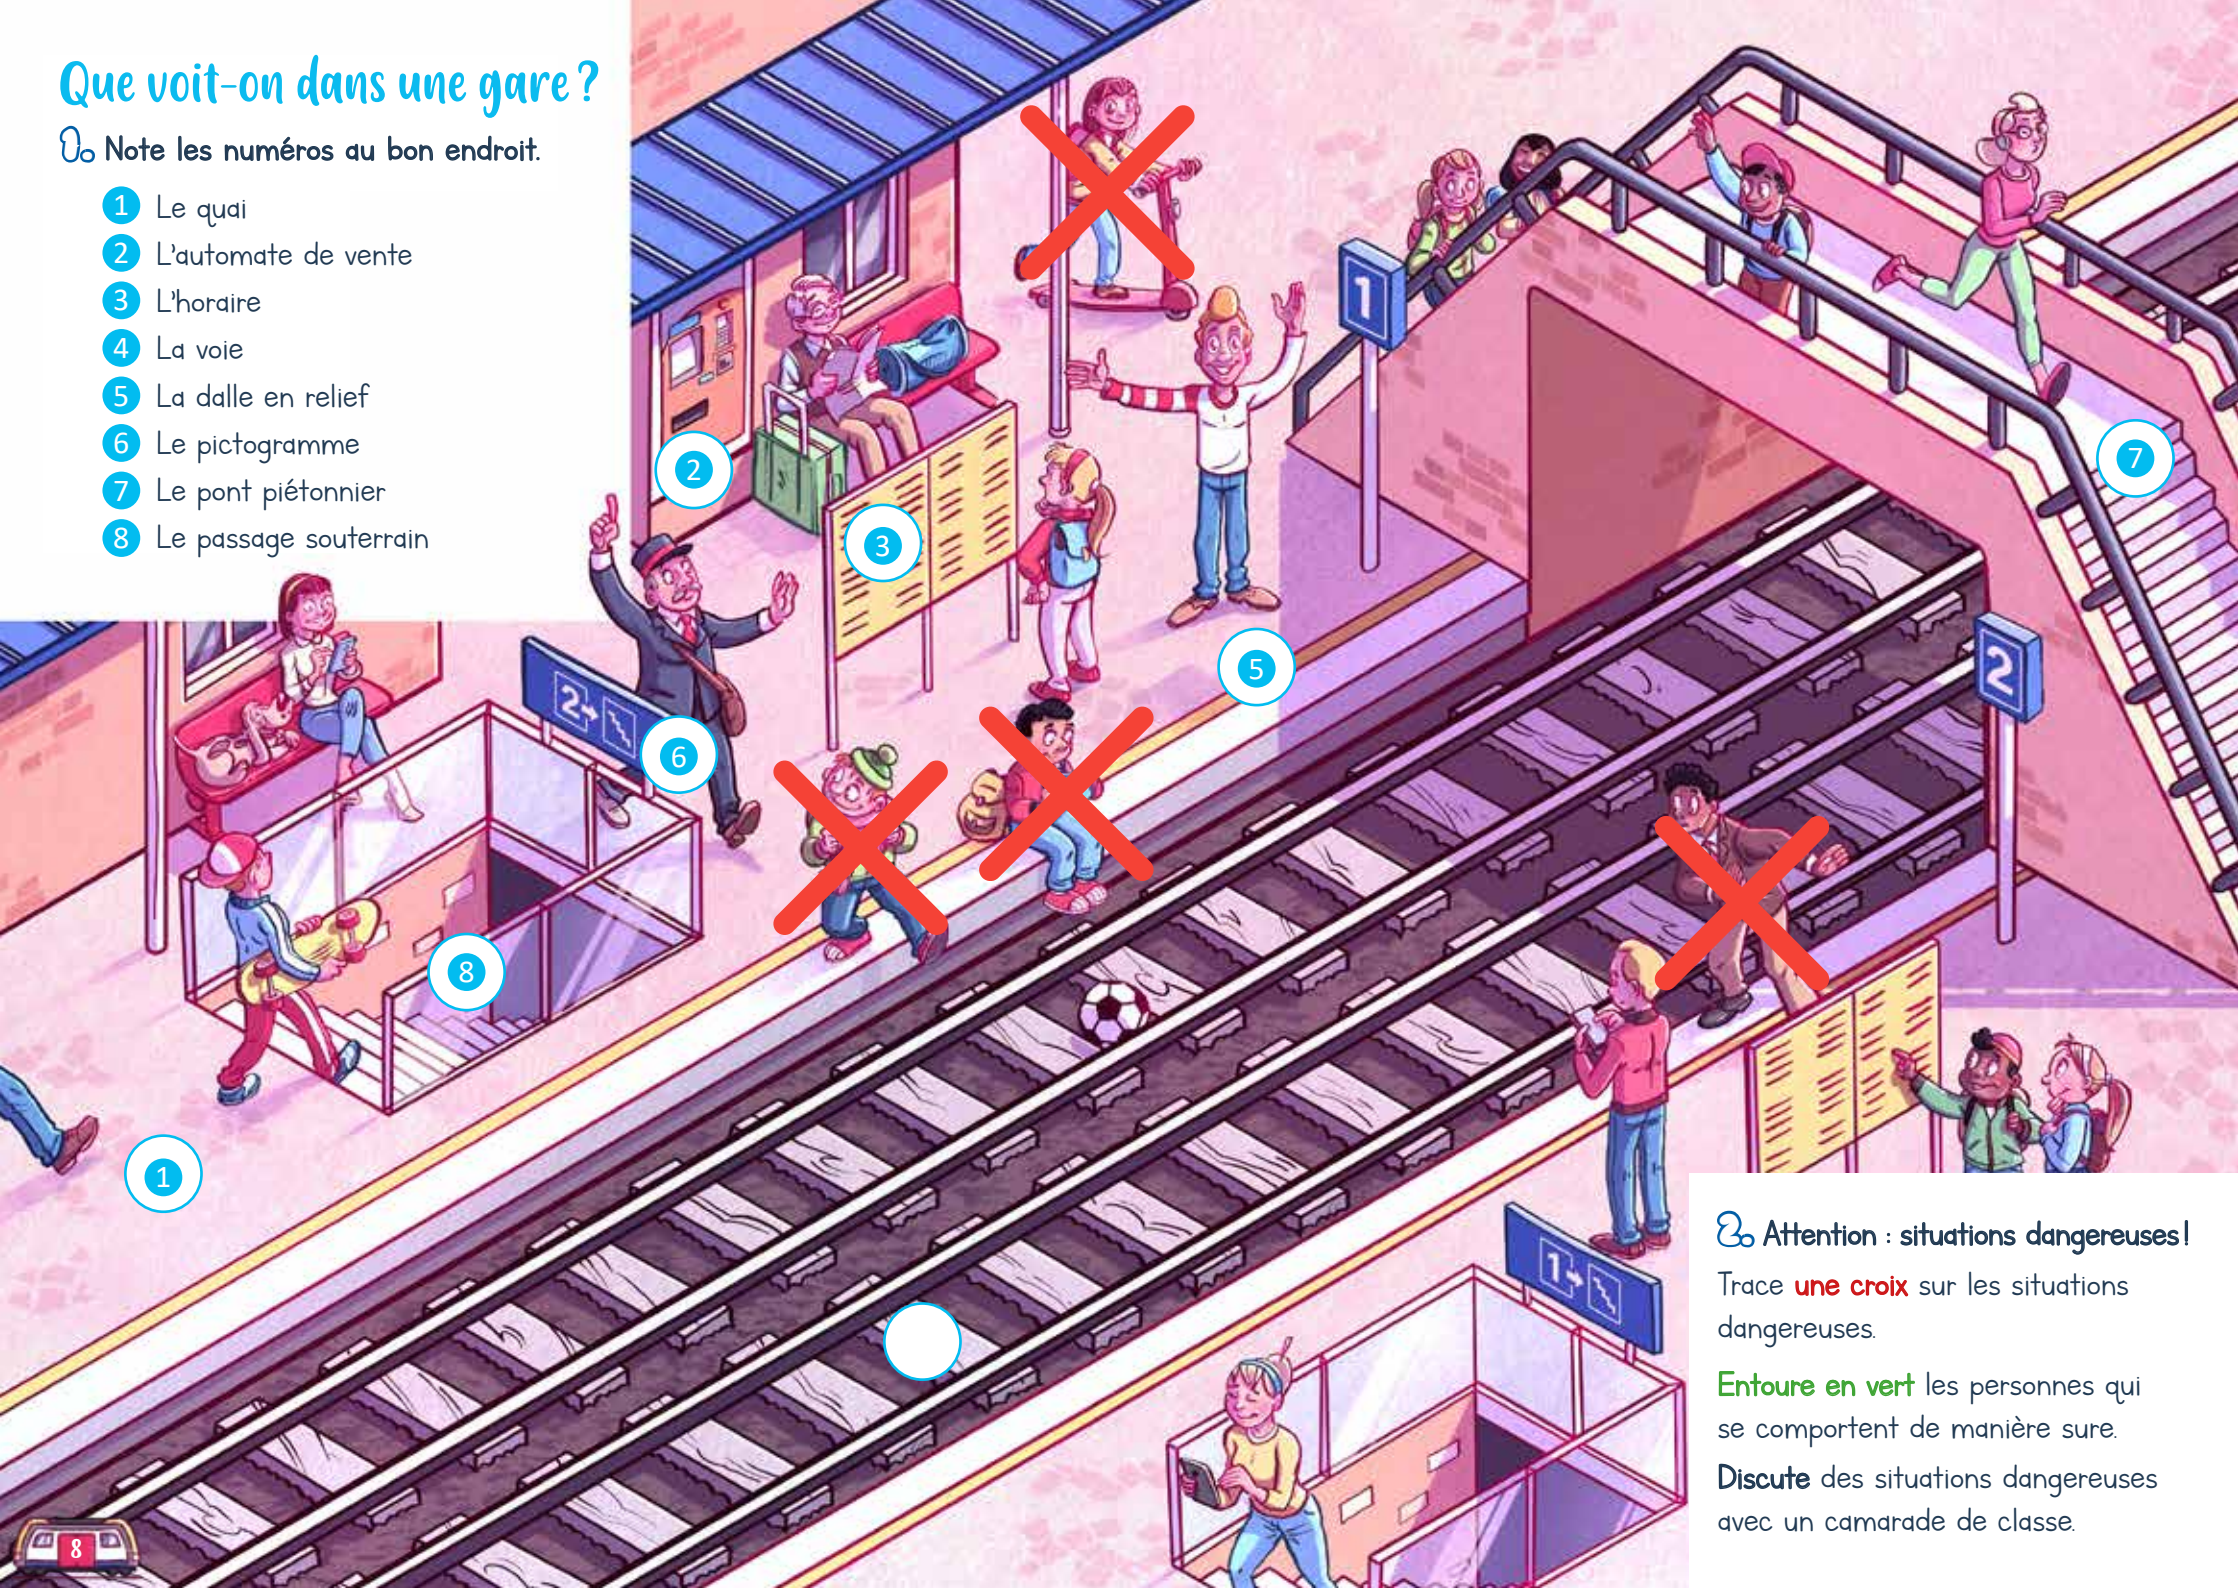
Que voit-on dans une gare ?

Note les numéros au bon endroit.

1 Le quai
2 L'automate de vente
3 L'horaire
4 La voie
5 La dalle en relief
6 Le pictogramme
7 Le pont piétonnier
8 Le passage souterrain

1

2→

2

3

5

6

8

1

7

2

1→

Attention : situations dangereuses !

Trace une croix sur les situations dangereuses.

Entoure en vert les personnes qui se comportent de manière sure.

Discute des situations dangereuses avec un camarade de classe.

8